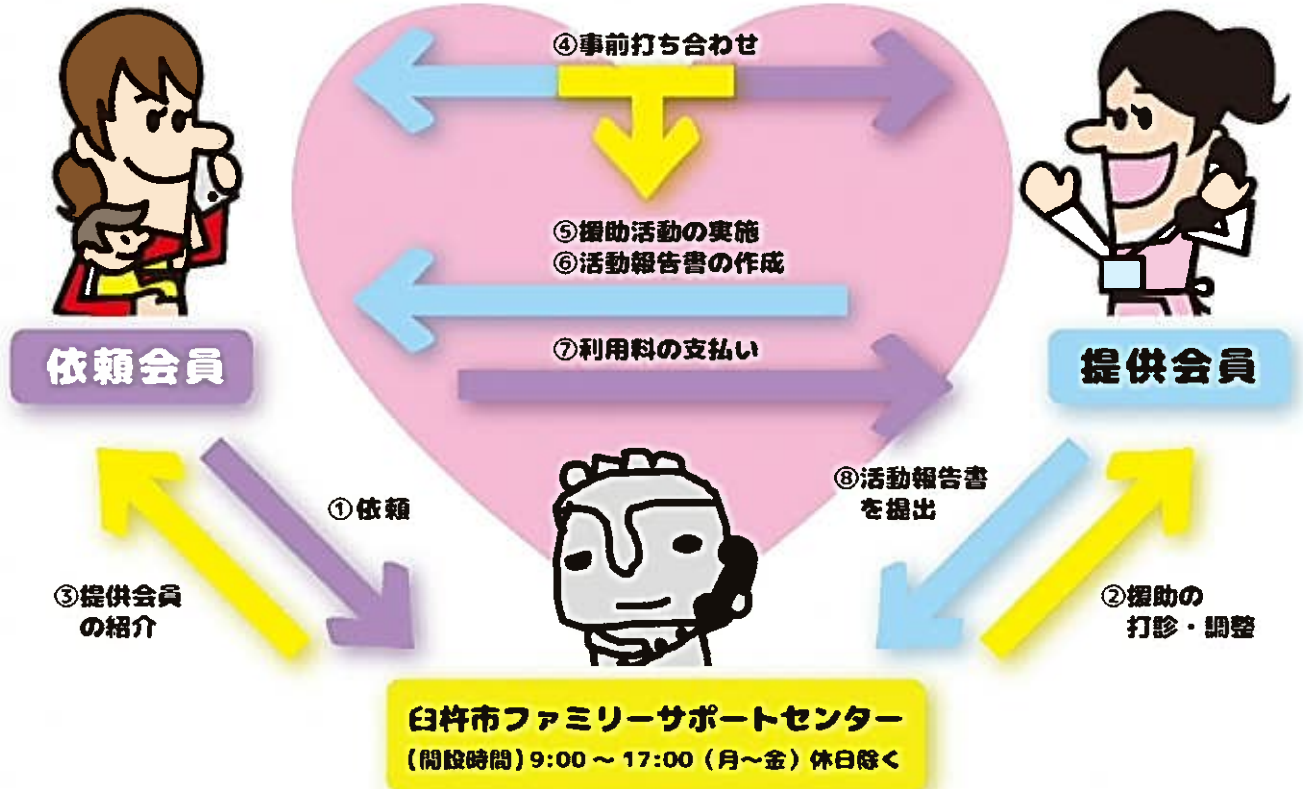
④事前打ち合わせ

⑤援助活動の実施
⑥活動報告書の作成

⑦利用料の支払い

依頼会員

提供会員

①依頼

⑧活動報告書を提出

③提供会員の紹介

②援助の打診・調整

臼杵市ファミリーサポートセンター
(開設時間) 9:00 ~ 17:00 (月~金) 休日除く